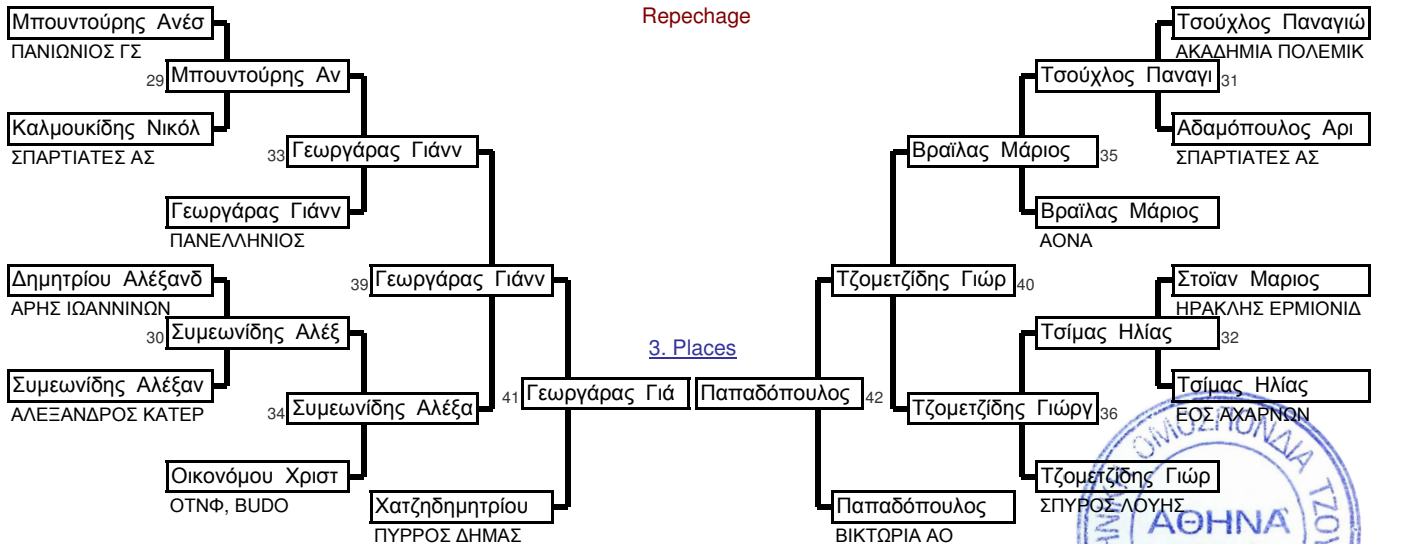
Repechage

Μπουντούρης Ανέσ
ΠΑΝΙΩΝΙΟΣ ΓΣ
29 Μπουντούρης Αν
Καλμουκίδης Νικόλ
ΣΠΑΡΤΙΑΤΕΣ ΑΣ
33 Γεωργάρας Γιάνν
Γεωργάρας Γιάνν
ΠΑΝΕΛΛΗΝΙΟΣ
Δημητρίου Αλέξανδ
ΑΡΗΣ ΙΩΑΝΝΙΝΩΝ
39 Γεωργάρας Γιάνν
30 Συμεωνίδης Αλέξ
Συμεωνίδης Αλέξαν
ΑΛΕΞΑΝΔΡΟΣ ΚΑΤΕΡ
34 Συμεωνίδης Αλέξα
Οικονόμου Χριστ
ΟΤΝΦ, BUDO
Χατζηδημητρίου
ΠΥΡΡΟΣ ΔΗΜΑΣ
41 Γεωργάρας Γιά

3. Places

Παπαδόπουλος 42

Τσούχλος Παναγιώ
ΑΚΑΔΗΜΙΑ ΠΟΛΕΜΙΚ
Τσούχλος Παναγι 31
Αδαμόπουλος Αρι
ΣΠΑΡΤΙΑΤΕΣ ΑΣ
Βραϊλας Μάριος 35
Βραϊλας Μάριος
ΑΟΝΑ
Τζομετζίδης Γιώρ 40
Στοϊαν Μαριος
ΗΡΑΚΛΗΣ ΕΡΜΙΟΝΙΔ
Τσίμας Ηλίας 32
Τσίμας Ηλίας
ΕΟΣ ΑΧΑΡΝΩΝ
Τζομετζίδης Γιώργ 36
Τζομετζίδης Γιώρ
ΣΠΥΡΟΣ ΛΟΥΗΣ
Παπαδόπουλος
ΒΙΚΤΩΡΙΑ ΑΟ

ΟΜΟΣΠΟΝΔΙΑ ΤΖΟ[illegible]
ΑΘΗΝΑ